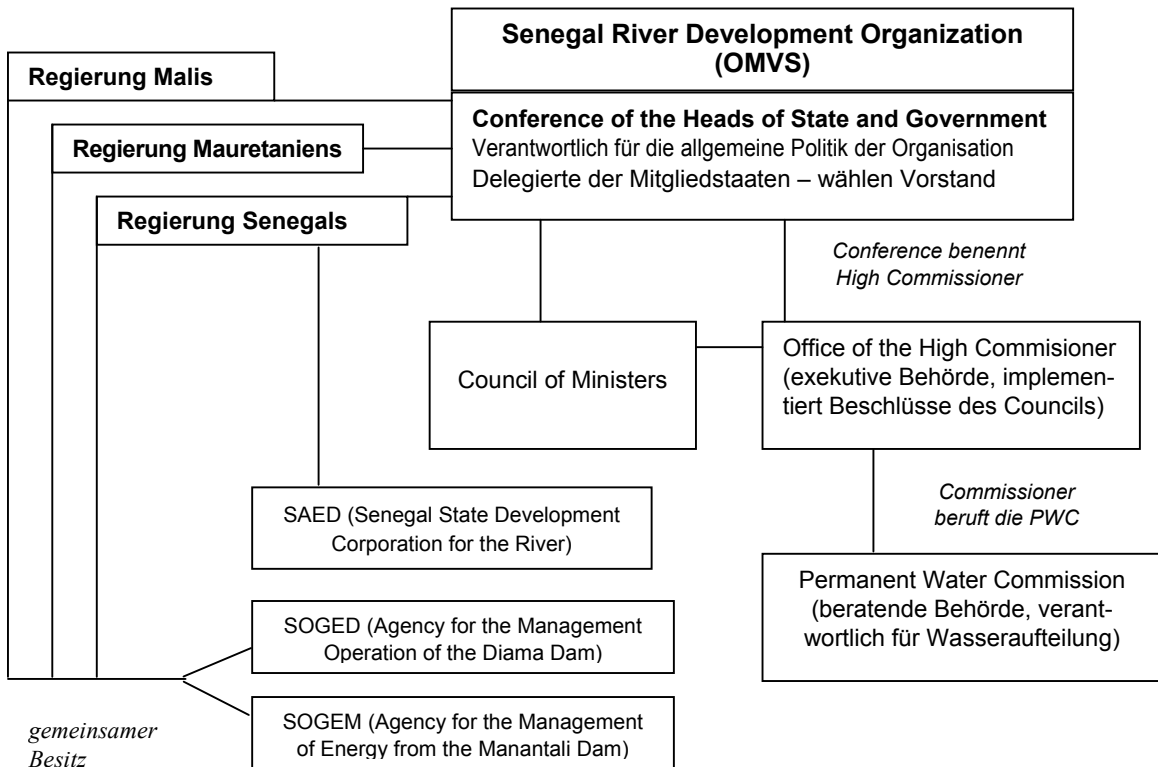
Senegal River Development Organization (OMVS)

Regierung Malis

Conference of the Heads of State and Government
Verantwortlich für die allgemeine Politik der Organisation
Delegierte der Mitgliedstaaten – wählen Vorstand

Regierung Mauretaniens

Regierung Senegals

Conference benennt High Commissioner

Council of Ministers

Office of the High Commisioner (exekutive Behörde, implementiert Beschlüsse des Councils)

Commissioner beruft die PWC

SAED (Senegal State Development Corporation for the River)

Permanent Water Commission (beratende Behörde, verantwortlich für Wasseraufteilung)

SOGED (Agency for the Management Operation of the Diama Dam)

SOGEM (Agency for the Management of Energy from the Manantali Dam)

gemeinsamer Besitz